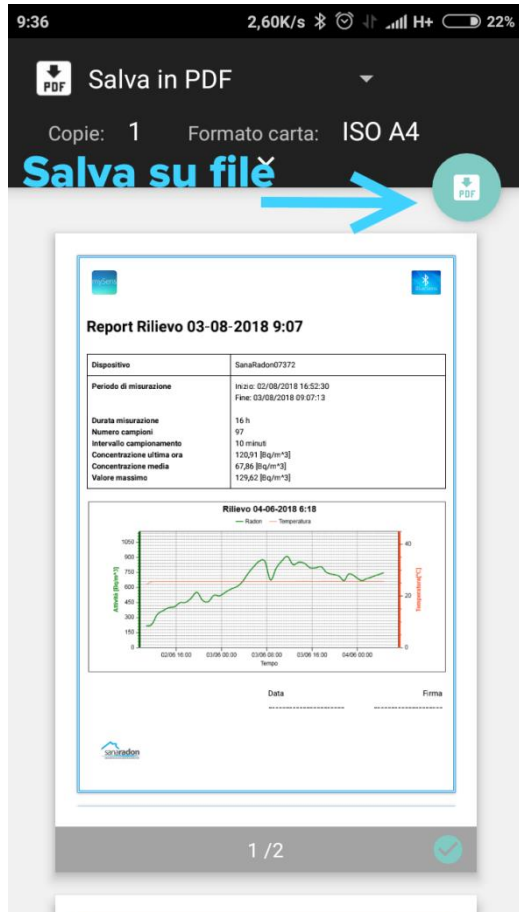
9:36 2,60K/s 22%

PDF Salva in PDF

Copie: 1 Formato carta: ISO A4

Salva su filě

PDF

Report Rilievo 03-08-2018 9:07

| Dispositivo | SanaRadon07372 |
|---|---|
| Periodo di misurazione | Inizio: 02/08/2018 16:52:30 Fine: 03/08/2018 09:07:13 |
| Durata misurazione Numero campioni Intervallo campionamento Concentrazione ultima ora Concentrazione media Valore massimo | 16 h 97 10 minuti 120,91 [Bq/m^3] 67,86 [Bq/m^3] 129,62 [Bq/m^3] |

Rilievo 04-06-2018 6:18

Radon Temperatura

1050 900 750 600 450 300 150 0

40 20 0

02/06 18:00 03/06 00:00 03/06 06:00 03/06 12:00 03/06 18:00 04/06 00:00

Tempo

Data Firma

sanaradon

1 /2